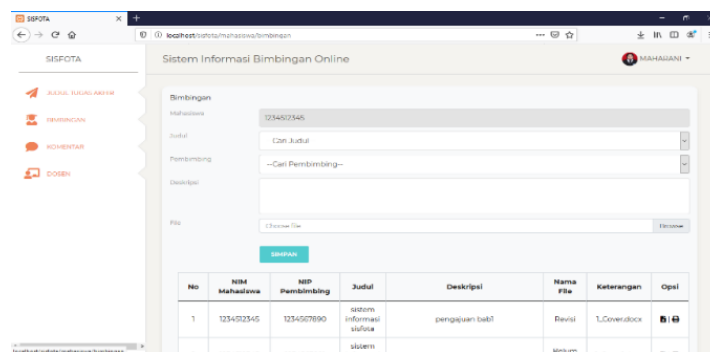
SISFOTA

localhost/sisfota/mahasiswa/bimbingan

SISFOTA

Sistem Informasi Bimbingan Online

MAHASISWA

JUDUL TUGAS AKHIR

BIMBINGAN

KOMENTAR

DOSEN

Bimbingan

Mahasiswa 1234512345

Judul --Cari Judul--

Pembimbing --Cari Pembimbing--

Deskripsi

File Choose file Browse

SIMPAN

| No | NIM Mahasiswa | NIP Pembimbing | Judul | Deskripsi | Nama File | Keterangan | Opsi |
|---|---|---|---|---|---|---|---|
| 1 | 1234512345 | 1234567890 | sistem informasi sisfota | pengajuan bab1 | Revisi | 1_Cover.docx | |
| | | | sistem | | Belum | | |

localhost/sisfota/mahasiswa/bimbingan